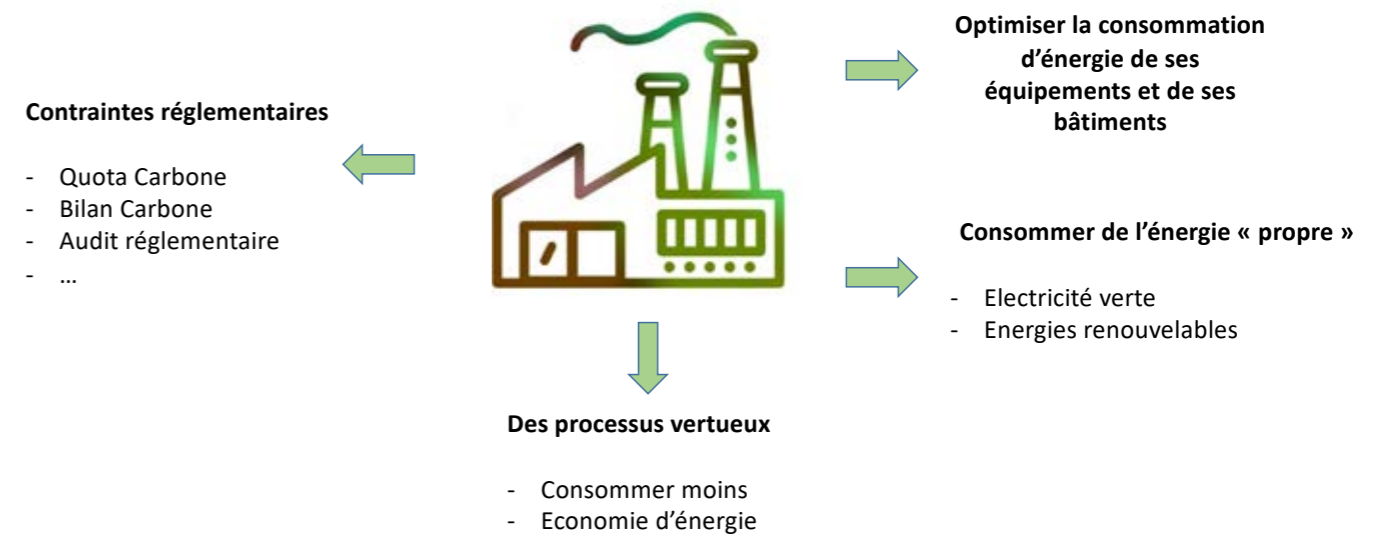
**Contraintes réglementaires**

- Quota Carbone
- Bilan Carbone
- Audit réglementaire
- …

**Optimiser la consommation d'énergie de ses équipements et de ses bâtiments**

**Consommer de l'énergie « propre »**

- Electricité verte
- Energies renouvelables

**Des processus vertueux**

- Consommer moins
- Economie d'énergie